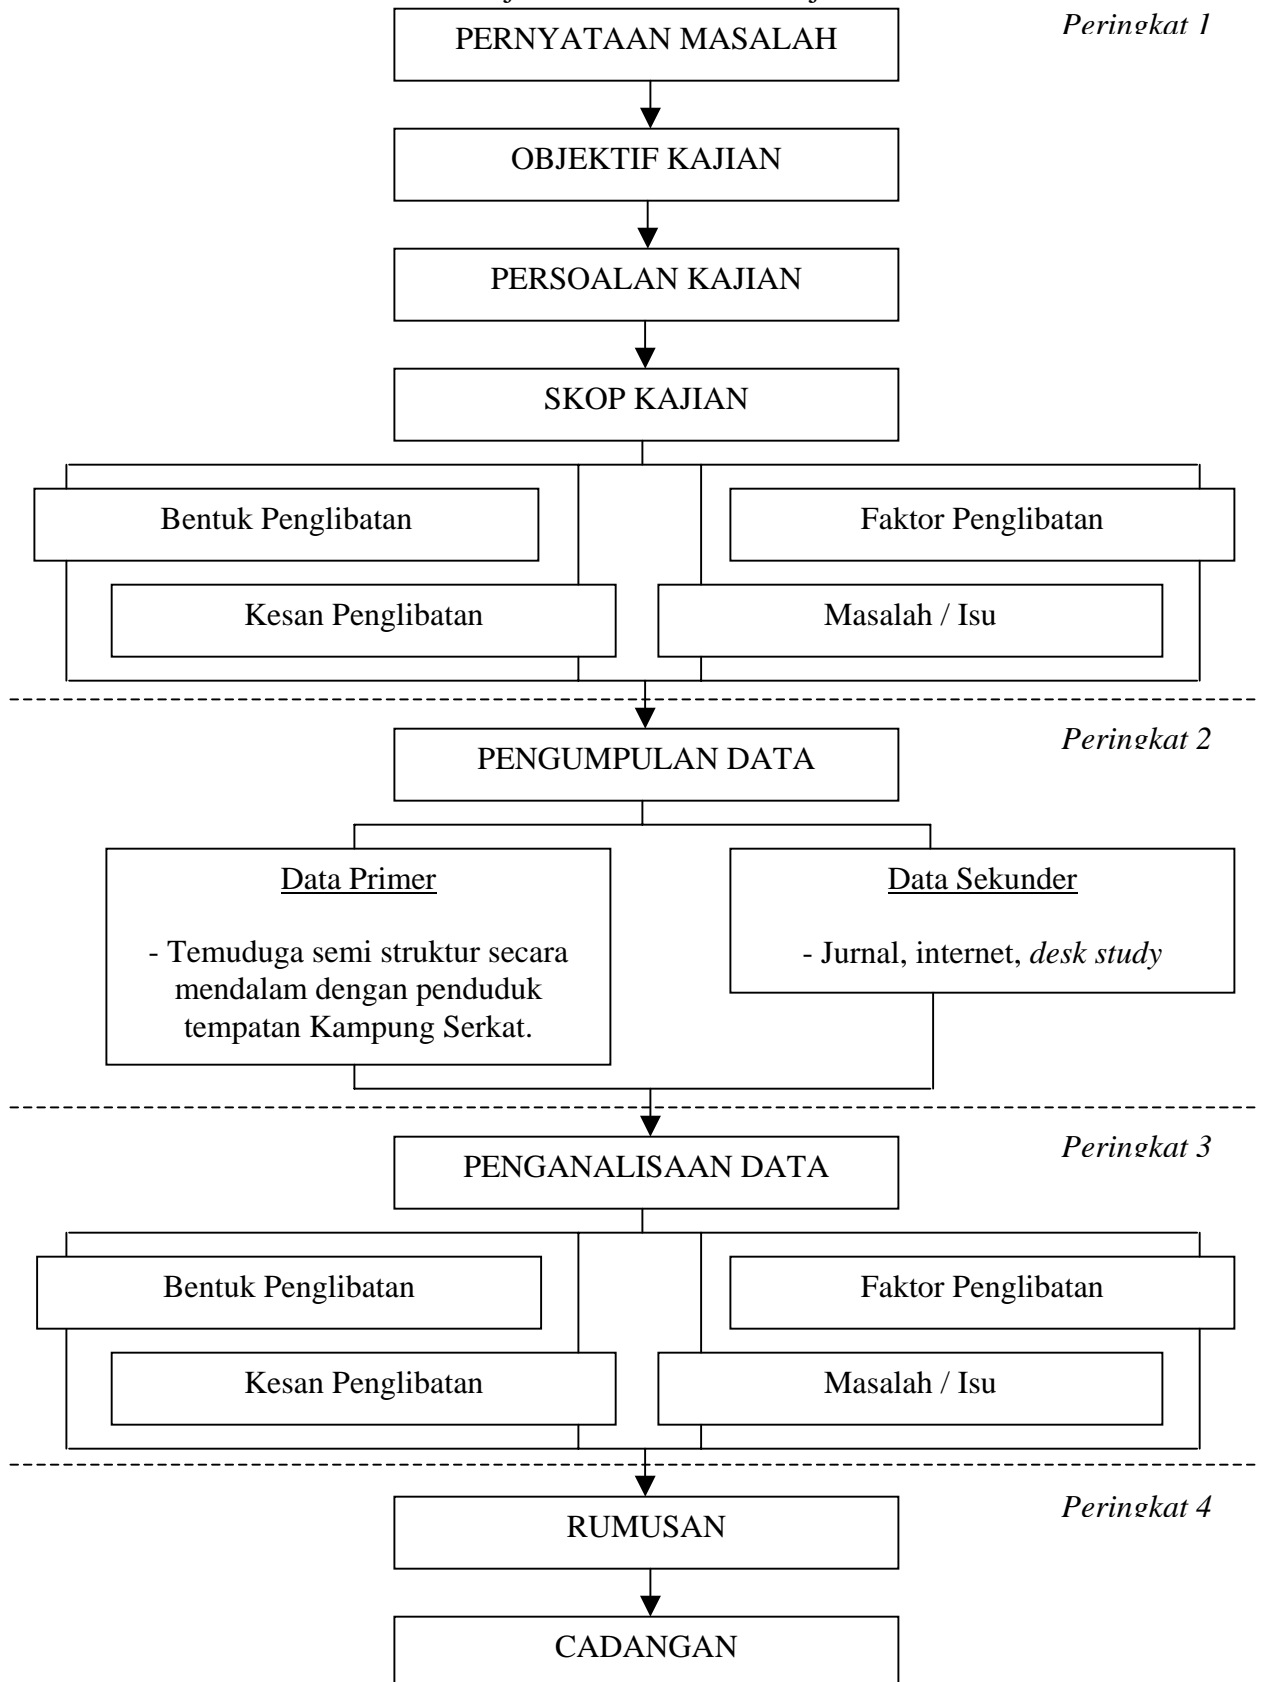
Peringkat 1

PERNYATAAN MASALAH

OBJEKTIF KAJIAN

PERSOALAN KAJIAN

SKOP KAJIAN

Bentuk Penglibatan

Faktor Penglibatan

Kesan Penglibatan

Masalah / Isu

Peringkat 2

PENGUMPULAN DATA

Data Primer

- Temuduga semi struktur secara mendalam dengan penduduk tempatan Kampung Serkat.

Data Sekunder

- Jurnal, internet, *desk study*

Peringkat 3

PENGANALISAAN DATA

Bentuk Penglibatan

Faktor Penglibatan

Kesan Penglibatan

Masalah / Isu

Peringkat 4

RUMUSAN

CADANGAN